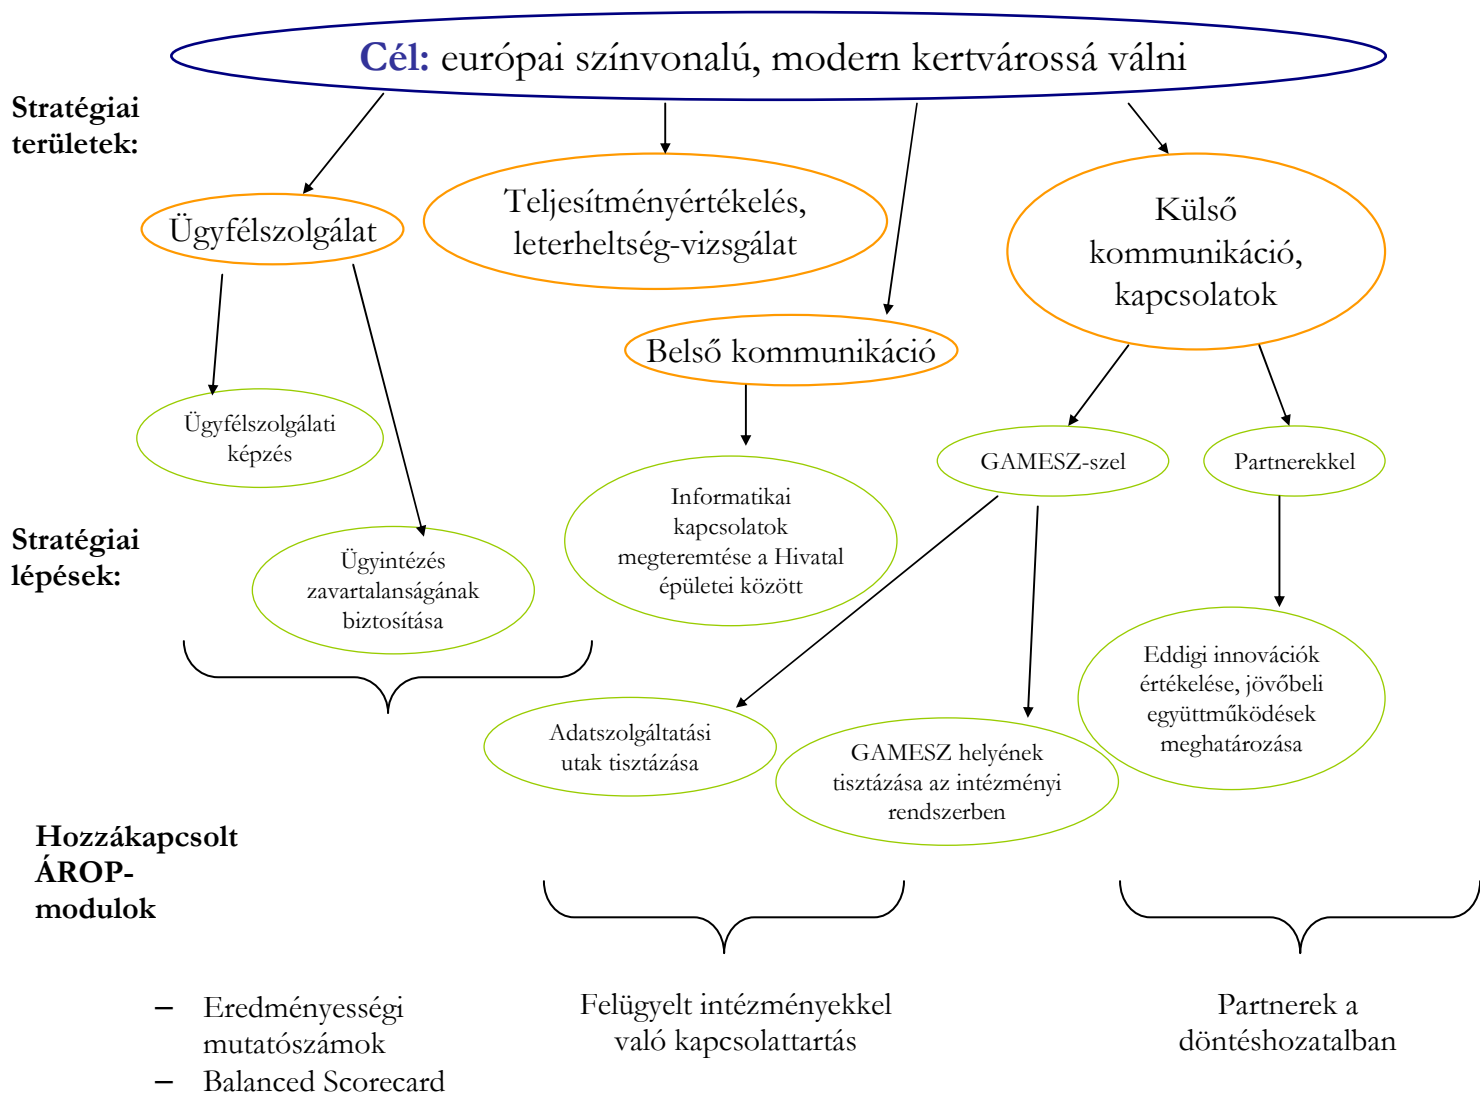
Cél: európai színvonalú, modern kertvárossá válni

Stratégiai területek:

Ügyfélszolgálat

Teljesítményértékelés, leterheltség-vizsgálat

Külső kommunikáció, kapcsolatok

Belső kommunikáció

Ügyfélszolgálati képzés

GAMESZ-szel

Partnerekkel

Stratégiai lépések:

Ügyintézés zavartalanságának biztosítása

Informatikai kapcsolatok megteremtése a Hivatal épületei között

Eddigi innovációk értékelése, jövőbeli együttműködések meghatározása

Adatszolgáltatási utak tisztázása

GAMESZ helyének tisztázása az intézményi rendszerben

Hozzákapcsolt ÁROP-modulok

– Eredményességi mutatószámok
– Balanced Scorecard

Felügyelt intézményekkel való kapcsolattartás

Partnerek a döntéshozatalban